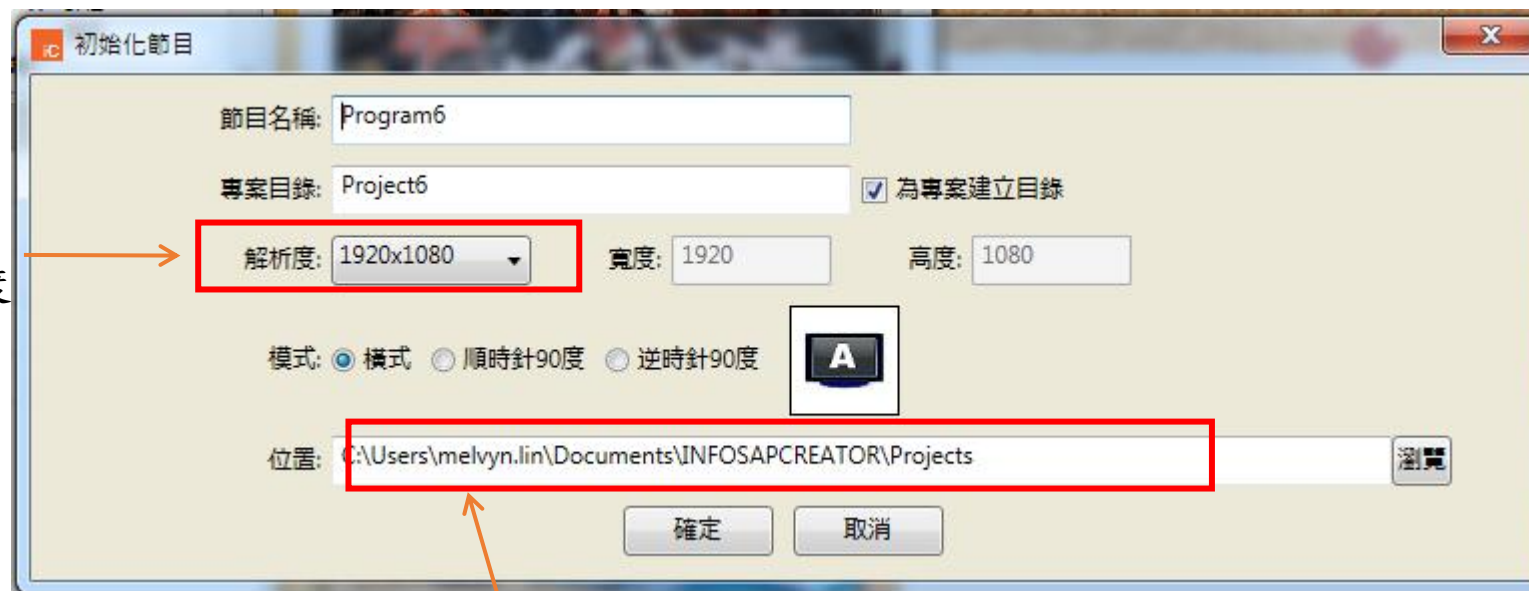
iC 初始化節目

節目名稱: Program6

專案目錄: Project6 為專案建立目錄

解析度: 1920x1080 寬度: 1920 高度: 1080

模式: 橫式 順時針90度 逆時針90度

A

位置: C:\Users\melvyn.lin\Documents\INFOSAPCREATOR\Projects 瀏覽

確定 取消